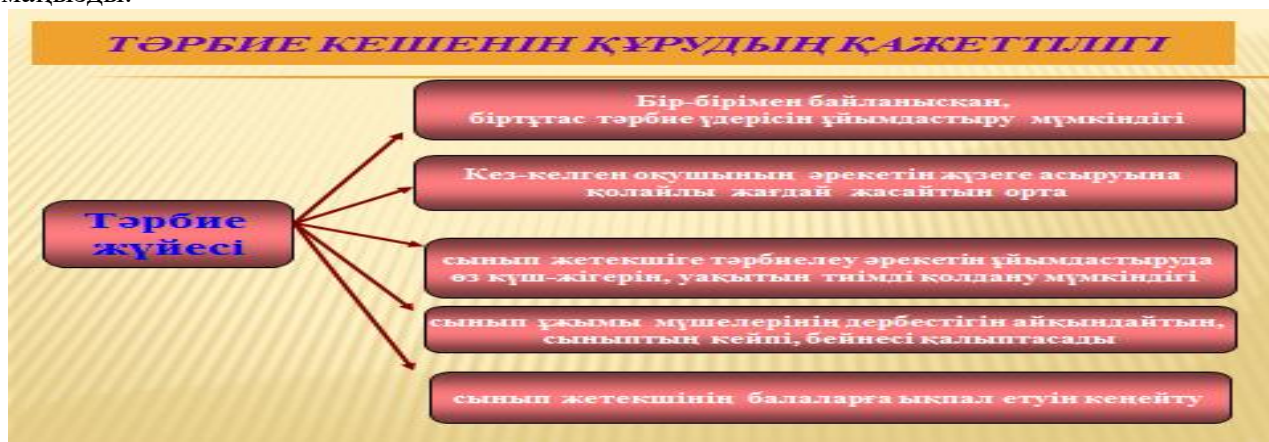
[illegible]

ТӘРБИЕ КЕШЕНІН ҚҰРУДЫҢ ҚАЖЕТТІЛІГІ

Тәрбие жүйесі

Бір-бірімен байланысқан, біртұтас тәрбие үдерісін ұйымдастыру мүмкіндігі

Кез-келген оқушының әрекетін жүзеге асыруына қолайлы жағдай жасайтын орта

сынып жетекшіге тәрбиелеу әрекетін ұйымдастыруда өз күш-жігерін, уақытын тиімді қолдану мүмкіндігі

сынып ұжымы мүшелерінің дербестігін айқындайтын, сыныптың кейпі, бейнесі қалыптасады

сынып жетекшінің балаларға ықпал етуін кеңейту